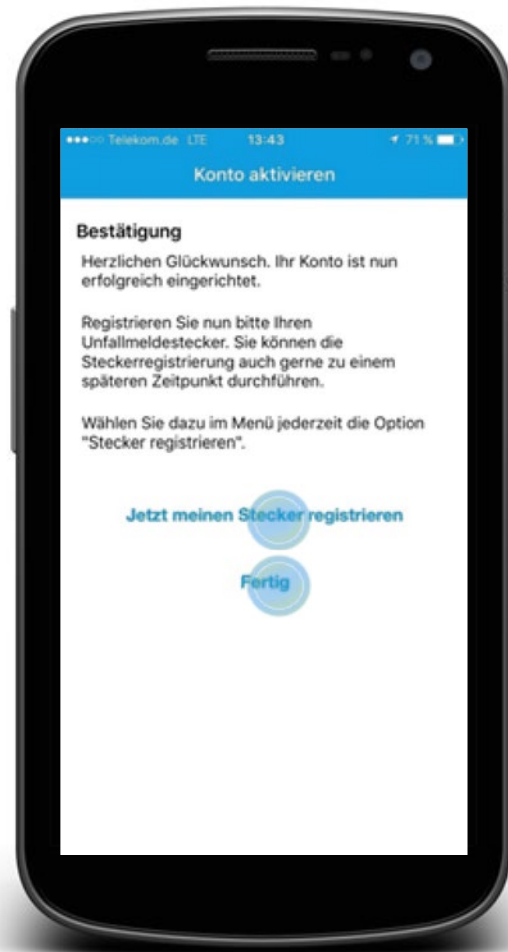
●●●○○ Telekom.de LTE 13:43 71 %

Konto aktivieren

Bestätigung

Herzlichen Glückwunsch. Ihr Konto ist nun erfolgreich eingerichtet.

Registrieren Sie nun bitte Ihren Unfallmeldestecker. Sie können die Steckerregistrierung auch gerne zu einem späteren Zeitpunkt durchführen.

Wählen Sie dazu im Menü jederzeit die Option "Stecker registrieren".

Jetzt meinen Stecker registrieren

Fertig